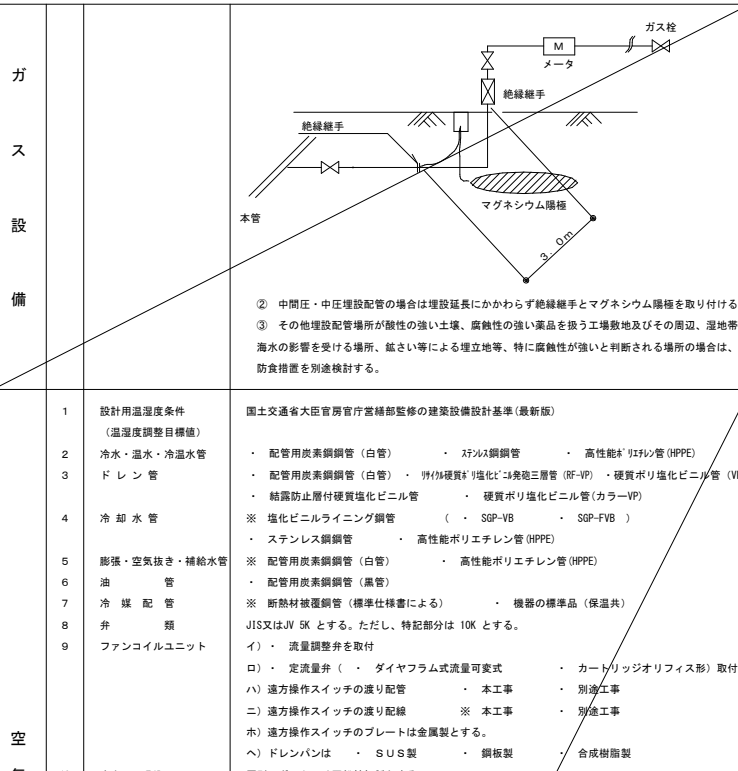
ガ

ス

設

備

ガス栓

M

メータ

絶縁継手

絶縁継手

本管

マグネシウム陽極

3．0m

② 中間圧・中圧埋設配管の場合は埋設延長にかかわらず絶縁継手とマグネシウム陽極を取り付ける

③ その他埋設配管場所が酸性の強い土壌、腐蝕性の強い薬品を扱う工場敷地及びその周辺、湿地帯海水の影響を受ける場所、鉱さい等による埋立地等、特に腐蝕性が強いと判断される場所の場合は、防食措置を別途検討する。

| | | |
|---|---|---|
| 1 | 設計用温湿度条件 （温湿度調整目標値） | 国土交通省大臣官房官庁営繕部監修の建築設備設計基準（最新版） |
| 2 | 冷水・温水・冷温水管 | ・ 配管用炭素鋼鋼管（白管） ・ ｽﾃﾝﾚｽ鋼鋼管 ・ 高性能ﾎﾟﾘｴﾁﾚﾝ管(HPPE) |
| 3 | ド レ ン 管 | ・ 配管用炭素鋼鋼管（白管） ・ ﾘｻｲｸﾙ硬質ﾎﾟﾘ塩化ﾋﾞﾆﾙ発泡三層管 (RF-VP) ・硬質ポリ塩化ビニル管（V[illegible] ・ 結露防止層付硬質塩化ビニル管 ・ 硬質ポリ塩化ビニル管(カラーVP) |
| 4 | 冷 却 水 管 | ※ 塩化ビニルライニング鋼管 （ ・ SGP-VB ・ SGP-FVB ） ・ ステンレス鋼鋼管 ・ 高性能ポリエチレン管(HPPE) |
| 5 | 膨張・空気抜き・補給水管 | ※ 配管用炭素鋼鋼管（白管） ・ 高性能ポリエチレン管(HPPE) |
| 6 | 油 管 | ・ 配管用炭素鋼鋼管（黒管） |
| 7 | 冷 媒 配 管 | ※ 断熱材被覆銅管（標準仕様書による） ・ 機器の標準品（保温共） |
| 8 | 弁 類 | JIS又はJV 5K とする。ただし、特記部分は 10K とする。 |
| 9 | ファンコイルユニット | イ）・ 流量調整弁を取付 ロ）・ 定流量弁（ ・ ダイヤフラム式流量可変式 ・ カートリッジオリフィス形）取付 ハ）遠方操作スイッチの渡り配管 ・ 本工事 ・ 別途工事 ニ）遠方操作スイッチの渡り配線 ※ 本工事 ・ 別途工事 ホ）遠方操作スイッチのプレートは金属製とする。 へ）ドレンパンは ・ ＳＵＳ製 ・ 鋼板製 ・ 合成樹脂製 |

空

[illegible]